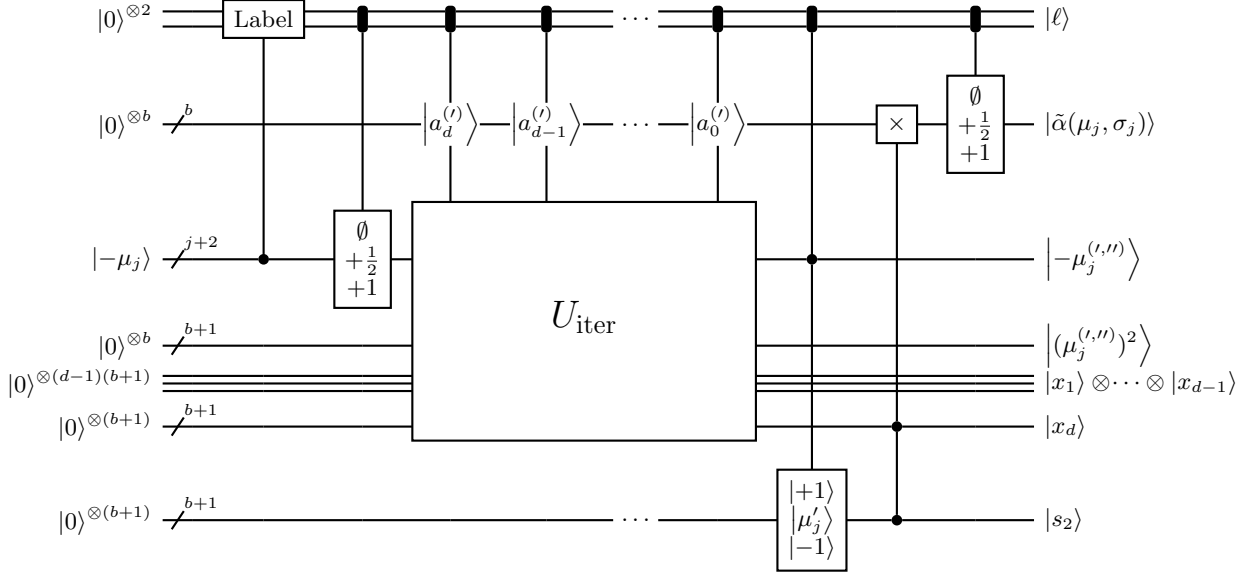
$|0\rangle^{\otimes 2}$ Label $\cdots$ $|\ell\rangle$

$|0\rangle^{\otimes b}$ $b$ $\left|a_d^{(\prime)}\right\rangle$ $\left|a_{d-1}^{(\prime)}\right\rangle$ $\cdots$ $\left|a_0^{(\prime)}\right\rangle$ $\times$ $\emptyset$ $+\frac{1}{2}$ $+1$ $|\tilde{\alpha}(\mu_j, \sigma_j)\rangle$

$|-\mu_j\rangle$ $j+2$ $\emptyset$ $+\frac{1}{2}$ $+1$ $\left|-\mu_j^{(\prime,\prime\prime)}\right\rangle$

$U_{\text{iter}}$

$|0\rangle^{\otimes b}$ $b+1$ $\left|(\mu_j^{(\prime,\prime\prime)})^2\right\rangle$

$|0\rangle^{\otimes (d-1)(b+1)}$ $|x_1\rangle \otimes \cdots \otimes |x_{d-1}\rangle$

$|0\rangle^{\otimes (b+1)}$ $b+1$ $|x_d\rangle$

$|0\rangle^{\otimes (b+1)}$ $b+1$ $\cdots$ $|+1\rangle$ $|\mu_j'\rangle$ $|-1\rangle$ $|s_2\rangle$